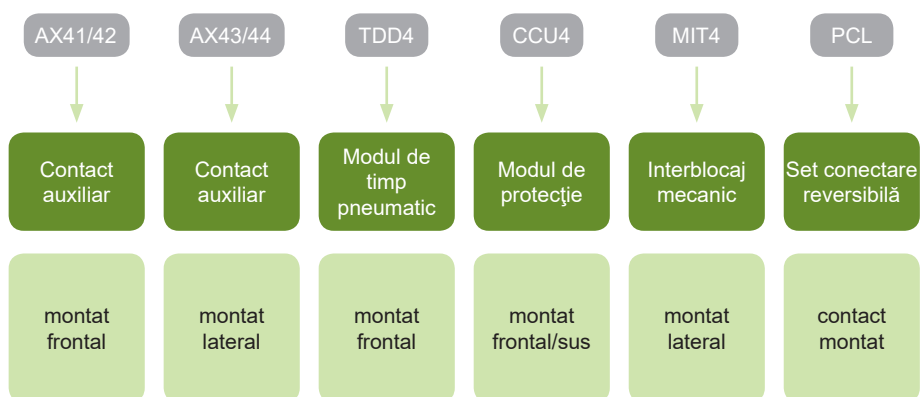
AX41/42

Contact auxiliar

montat frontal

AX43/44

Contact auxiliar

montat lateral

TDD4

Modul de timp pneumatic

montat frontal

CCU4

Modul de protecţie

montat frontal/sus

MIT4

Interblocaj mecanic

montat lateral

PCL

Set conectare reversibilă

contact montat